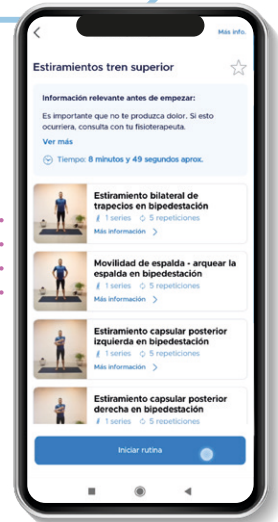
Más info.

Estiramientos tren superior

Información relevante antes de empezar:

Es importante que no te produzca dolor. Si esto ocurriera, consulta con tu fisioterapeuta.

Ver más

Tiempo: 8 minutos y 49 segundos aprox.

Estiramiento bilateral de trapecios en bipedestación
1 series 5 repeticiones
Más información >

Movilidad de espalda - arquear la espalda en bipedestación
1 series 5 repeticiones
Más información >

Estiramiento capsular posterior izquierda en bipedestación
1 series 5 repeticiones
Más información >

Estiramiento capsular posterior derecha en bipedestación
1 series 5 repeticiones

Iniciar rutina